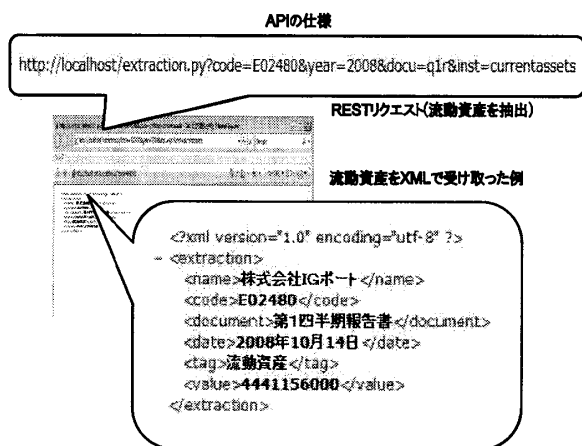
APIの仕様

http://localhost/extraction.py?code=E02480&year=2008&docu=q1r&inst=currentassets

RESTリクエスト(流動資産を抽出)

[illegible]

流動資産をXMLで受け取った例

<?xml version="1.0" encoding="utf-8" ?>
- <extraction>
<name>株式会社IGポート</name>
<code>E02480</code>
<document>第1四半期報告書</document>
<date>2008年10月14日</date>
<tag>流動資産</tag>
<value>4441156000</value>
</extraction>